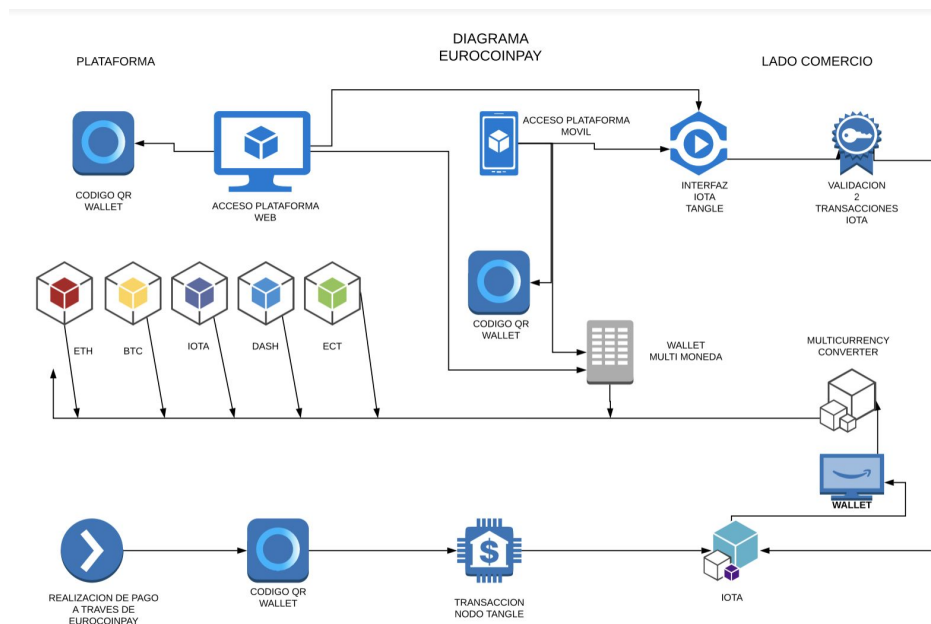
DIAGRAMA
EUROCOINPAY

PLATAFORMA

LADO COMERCIO

CODIGO QR
WALLET

ACCESO PLATAFORMA
WEB

ACCESO PLATAFORMA
MOVIL

INTERFAZ
IOTA
TANGLE

VALIDACION
2
TRANSACCIONES
IOTA

CODIGO QR
WALLET

ETH

BTC

IOTA

DASH

ECT

WALLET
MULTI MONEDA

MULTICURRENCY
CONVERTER

WALLET

REALIZACION DE PAGO
A TRAVES DE
EUROCOINPAY

CODIGO QR
WALLET

TRANSACCION
NODO TANGLE

IOTA